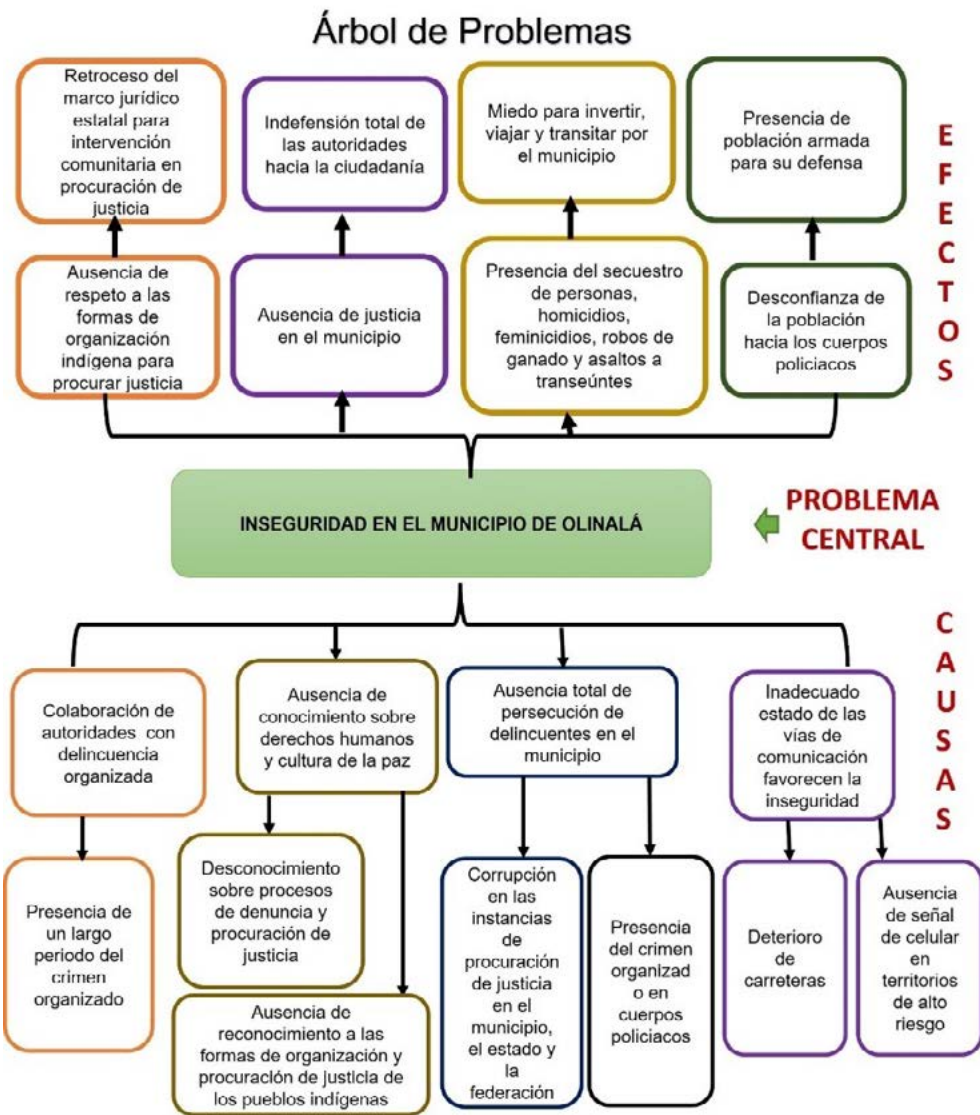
Árbol de Problemas

Retroceso del marco jurídico estatal para intervención comunitaria en procuración de justicia

Indefensión total de las autoridades hacia la ciudadanía

Miedo para invertir, viajar y transitar por el municipio

Presencia de población armada para su defensa

E F E C T O S

Ausencia de respeto a las formas de organización indígena para procurar justicia

Ausencia de justicia en el municipio

Presencia del secuestro de personas, homicidios, feminicidios, robos de ganado y asaltos a transeúntes

Desconfianza de la población hacia los cuerpos policiacos

INSEGURIDAD EN EL MUNICIPIO DE OLINALÁ

PROBLEMA CENTRAL

C A U S A S

Colaboración de autoridades con delincuencia organizada

Ausencia de conocimiento sobre derechos humanos y cultura de la paz

Ausencia total de persecución de delincuentes en el municipio

Inadecuado estado de las vías de comunicación favorecen la inseguridad

Presencia de un largo periodo del crimen organizado

Desconocimiento sobre procesos de denuncia y procuración de justicia

Ausencia de reconocimiento a las formas de organización y procuración de justicia de los pueblos indígenas

Corrupción en las instancias de procuración de justicia en el municipio, el estado y la federación

Presencia del crimen organizad o en cuerpos policiacos

Deterioro de carreteras

Ausencia de señal de celular en territorios de alto riesgo